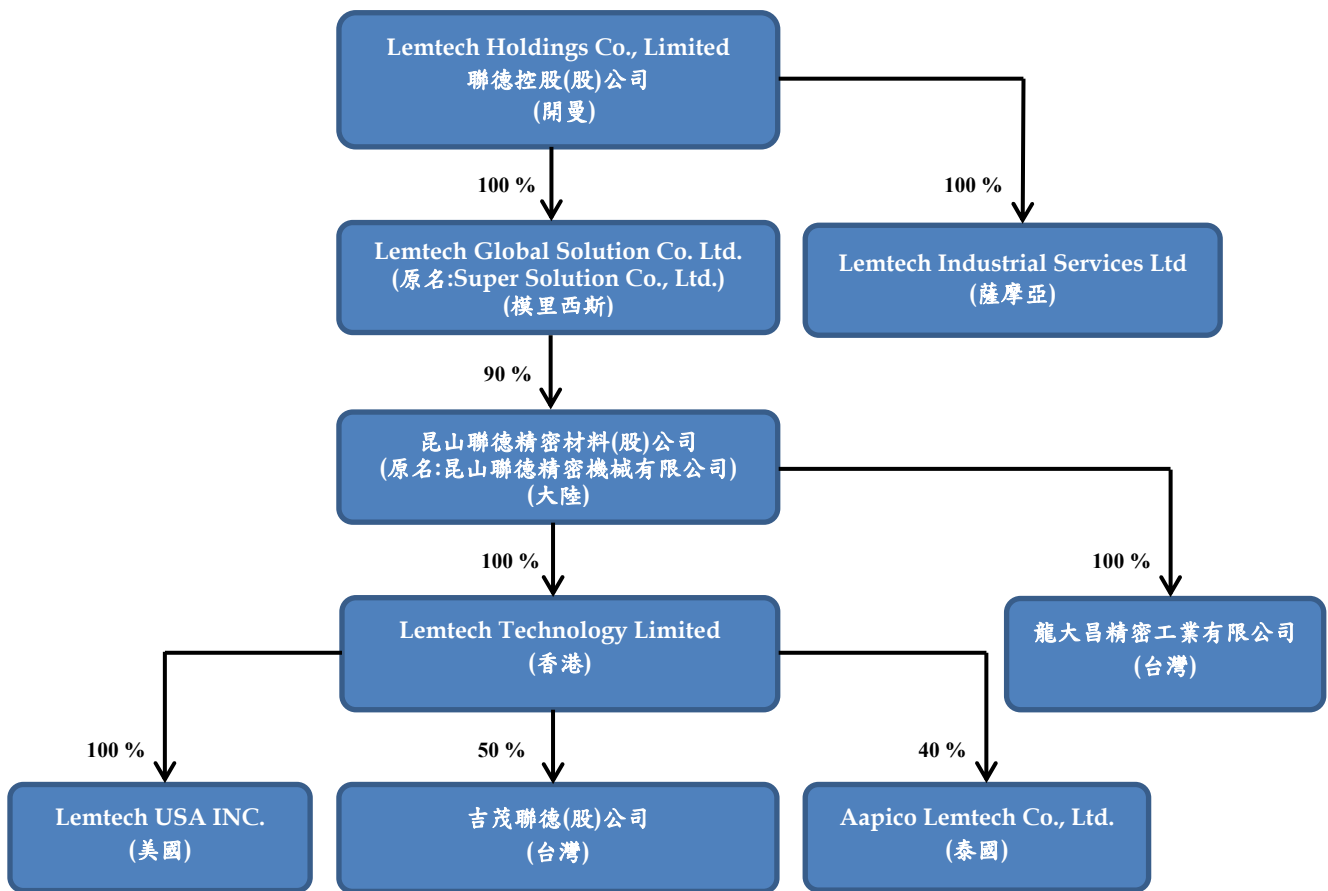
Lemtech Holdings Co., Limited
聯德控股(股)公司
(開曼)

100 %

100 %

Lemtech Global Solution Co. Ltd.
(原名:Super Solution Co., Ltd.)
(模里西斯)

Lemtech Industrial Services Ltd
(薩摩亞)

90 %

昆山聯德精密材料(股)公司
(原名:昆山聯德精密機械有限公司)
(大陸)

100 %

100 %

Lemtech Technology Limited
(香港)

龍大昌精密工業有限公司
(台灣)

100 %

50 %

40 %

Lemtech USA INC.
(美國)

吉茂聯德(股)公司
(台灣)

Aapico Lemtech Co., Ltd.
(泰國)